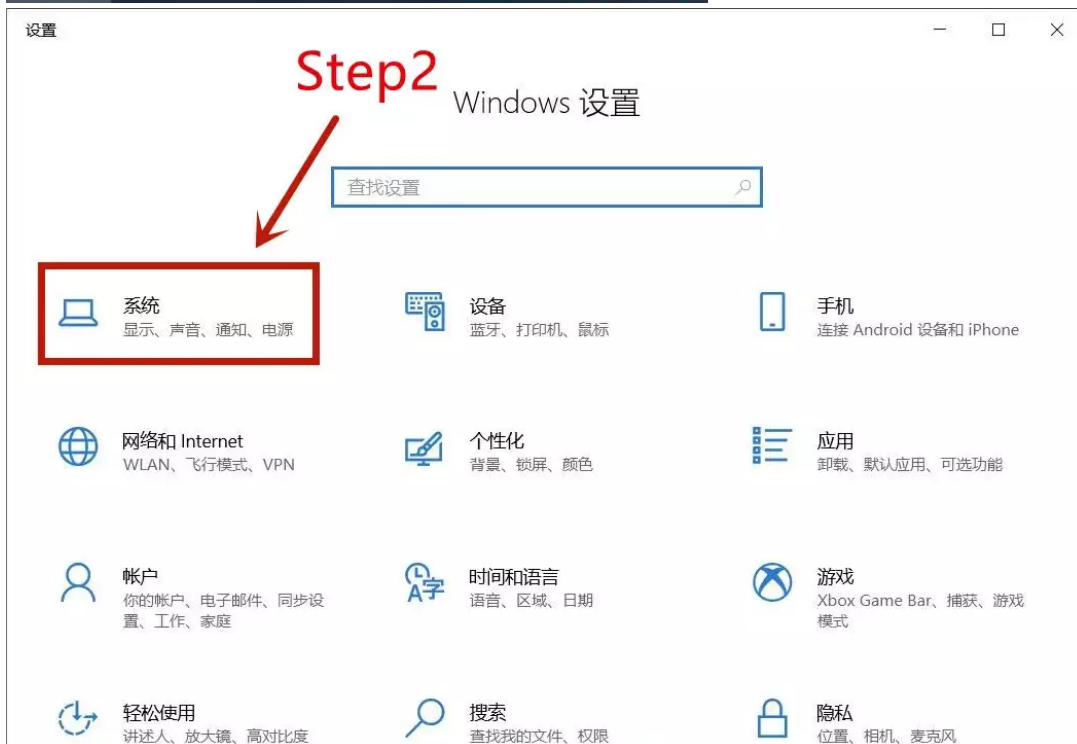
设置

Step2

Windows 设置

查找设置

系统
显示、声音、通知、电源

设备
蓝牙、打印机、鼠标

手机
连接 Android 设备和 iPhone

网络和 Internet
WLAN、飞行模式、VPN

个性化
背景、锁屏、颜色

应用
卸载、默认应用、可选功能

帐户
你的帐户、电子邮件、同步设置、工作、家庭

时间和语言
语音、区域、日期

游戏
Xbox Game Bar、捕获、游戏模式

轻松使用
讲述人、放大镜、高对比度

搜索
查找我的文件、权限

隐私
位置、相机、麦克风